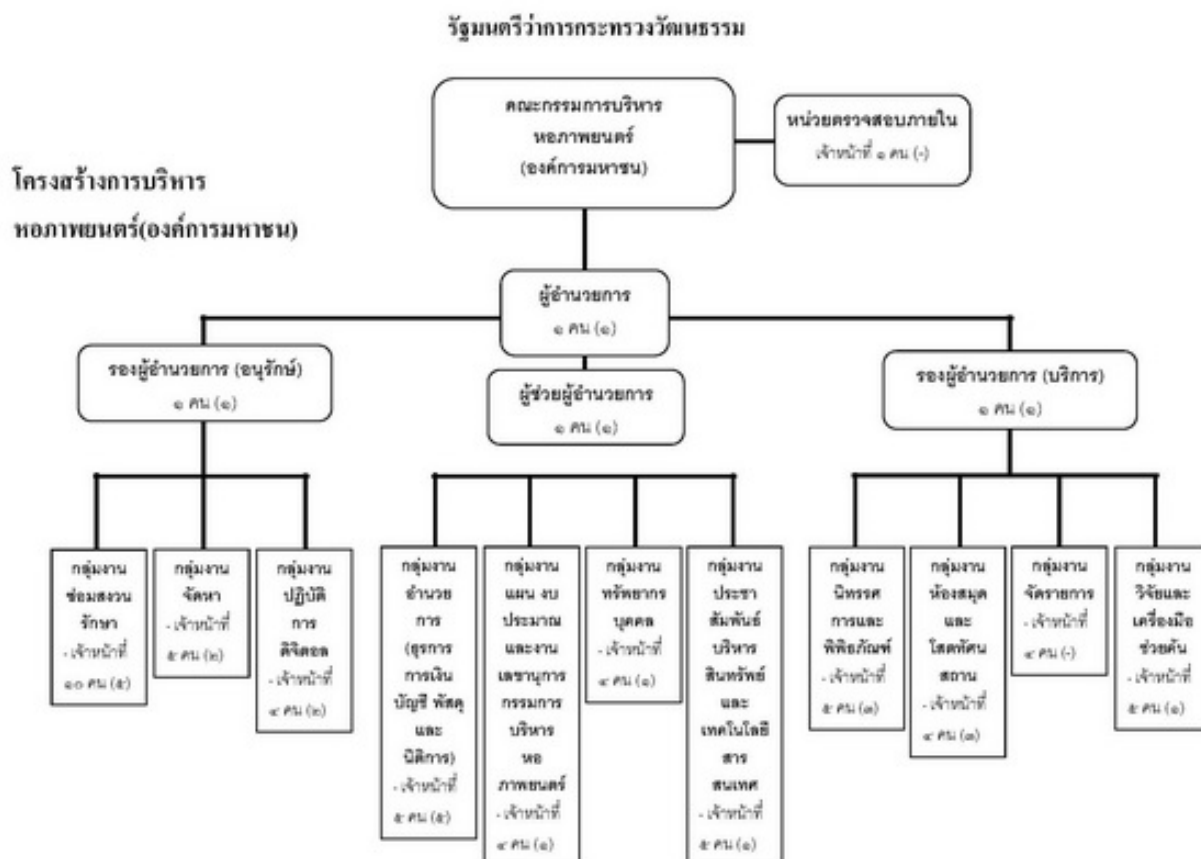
รัฐมนตรีว่าการกระทรวงวัฒนธรรม

โครงสร้างการบริหาร
หอภาพยนตร์(องค์การมหาชน)

คณะกรรมการบริหาร
หอภาพยนตร์
(องค์การมหาชน)

หน่วยตรวจสอบภายใน
เจ้าหน้าที่ ๑ คน (-)

ผู้อำนวยการ
๑ คน (๑)

รองผู้อำนวยการ (อนุรักษ์)
๑ คน (๑)

ผู้ช่วยผู้อำนวยการ
๑ คน (๑)

รองผู้อำนวยการ (บริการ)
๑ คน (๑)

กลุ่มงาน ซ่อมสงวนรักษา
- เจ้าหน้าที่ ๑๐ คน (๕)

กลุ่มงาน จัดหา
- เจ้าหน้าที่ ๕ คน (๒)

กลุ่มงาน ปฏิบัติการ ดิจิตอล
- เจ้าหน้าที่ ๔ คน (๒)

กลุ่มงาน อำนวยการ (ธุรการ การเงิน บัญชี พัสดุ และ นิติการ)
- เจ้าหน้าที่ ๕ คน (๕)

กลุ่มงาน แผน งบประมาณ และงานเลขานุการ กรรมการบริหาร หอภาพยนตร์
- เจ้าหน้าที่ ๔ คน (๑)

กลุ่มงาน ทรัพยากร บุคคล
- เจ้าหน้าที่ ๔ คน (๑)

กลุ่มงาน ประชาสัมพันธ์ บริหารสินทรัพย์ และ เทคโนโลยีสารสนเทศ
- เจ้าหน้าที่ ๕ คน (๑)

กลุ่มงาน นิทรรศการและ พิพิธภัณฑ์
- เจ้าหน้าที่ ๕ คน (๓)

กลุ่มงาน ห้องสมุด และ โสตทัศนสถาน
- เจ้าหน้าที่ ๔ คน (๓)

กลุ่มงาน จัดรายการ
- เจ้าหน้าที่ ๔ คน (-)

กลุ่มงาน วิจัยและ เครื่องมือ ช่วยค้น
- เจ้าหน้าที่ ๕ คน (๑)